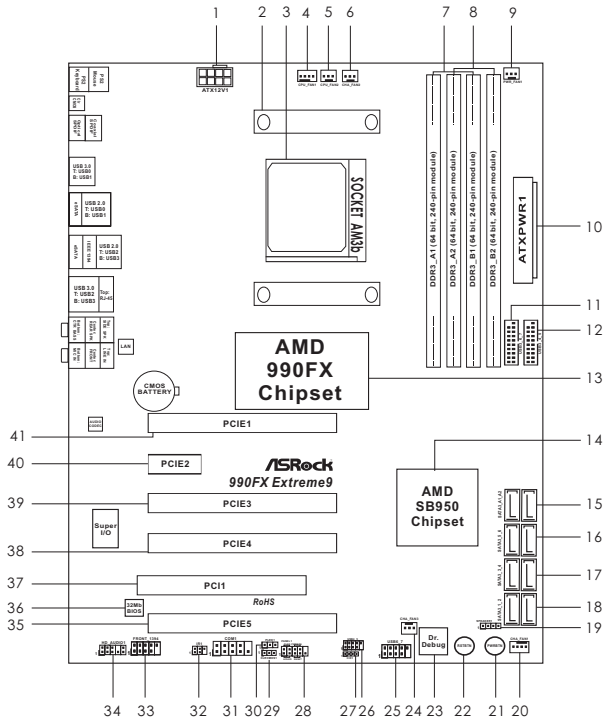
1 2 3 4 5 6 7 8 9

ATX12V1

CPU_FAN1 CPU_FAN2 CHA_FAN2 PWR_FAN1

SOCKET AM3b

DDR3_A1 (64 bit, 240-pin module)
DDR3_A2 (64 bit, 240-pin module)
DDR3_B1 (64 bit, 240-pin module)
DDR3_B2 (64 bit, 240-pin module)

ATXPWR1

10

11

12

AMD
990FX
Chipset

13

CMOS BATTERY

PS2 Mouse
PS2 Keyboard

USB 3.0
T: USB0
B: USB1

USB 2.0
T: USB0
B: USB1

USB 2.0
T: USB2
B: USB3

USB 3.0
T: USB2
B: USB3

Top: RJ-45

LAN

41 PCIE1

14

40 PCIE2

/ISRock
990FX Extreme9

AMD
SB950
Chipset

39 PCIE3

15

Super I/O

16

38 PCIE4

17

37 PCI1

RoHS

18

36 32Mb BIOS

35 PCIE5

19

HD_AUDIO1 FRONT_1394 COM1 USB6_7 CHA_FAN3 Dr. Debug CHA_FAN1

34 33 32 31 30 29 28 27 26 25 24 23 22 21 20